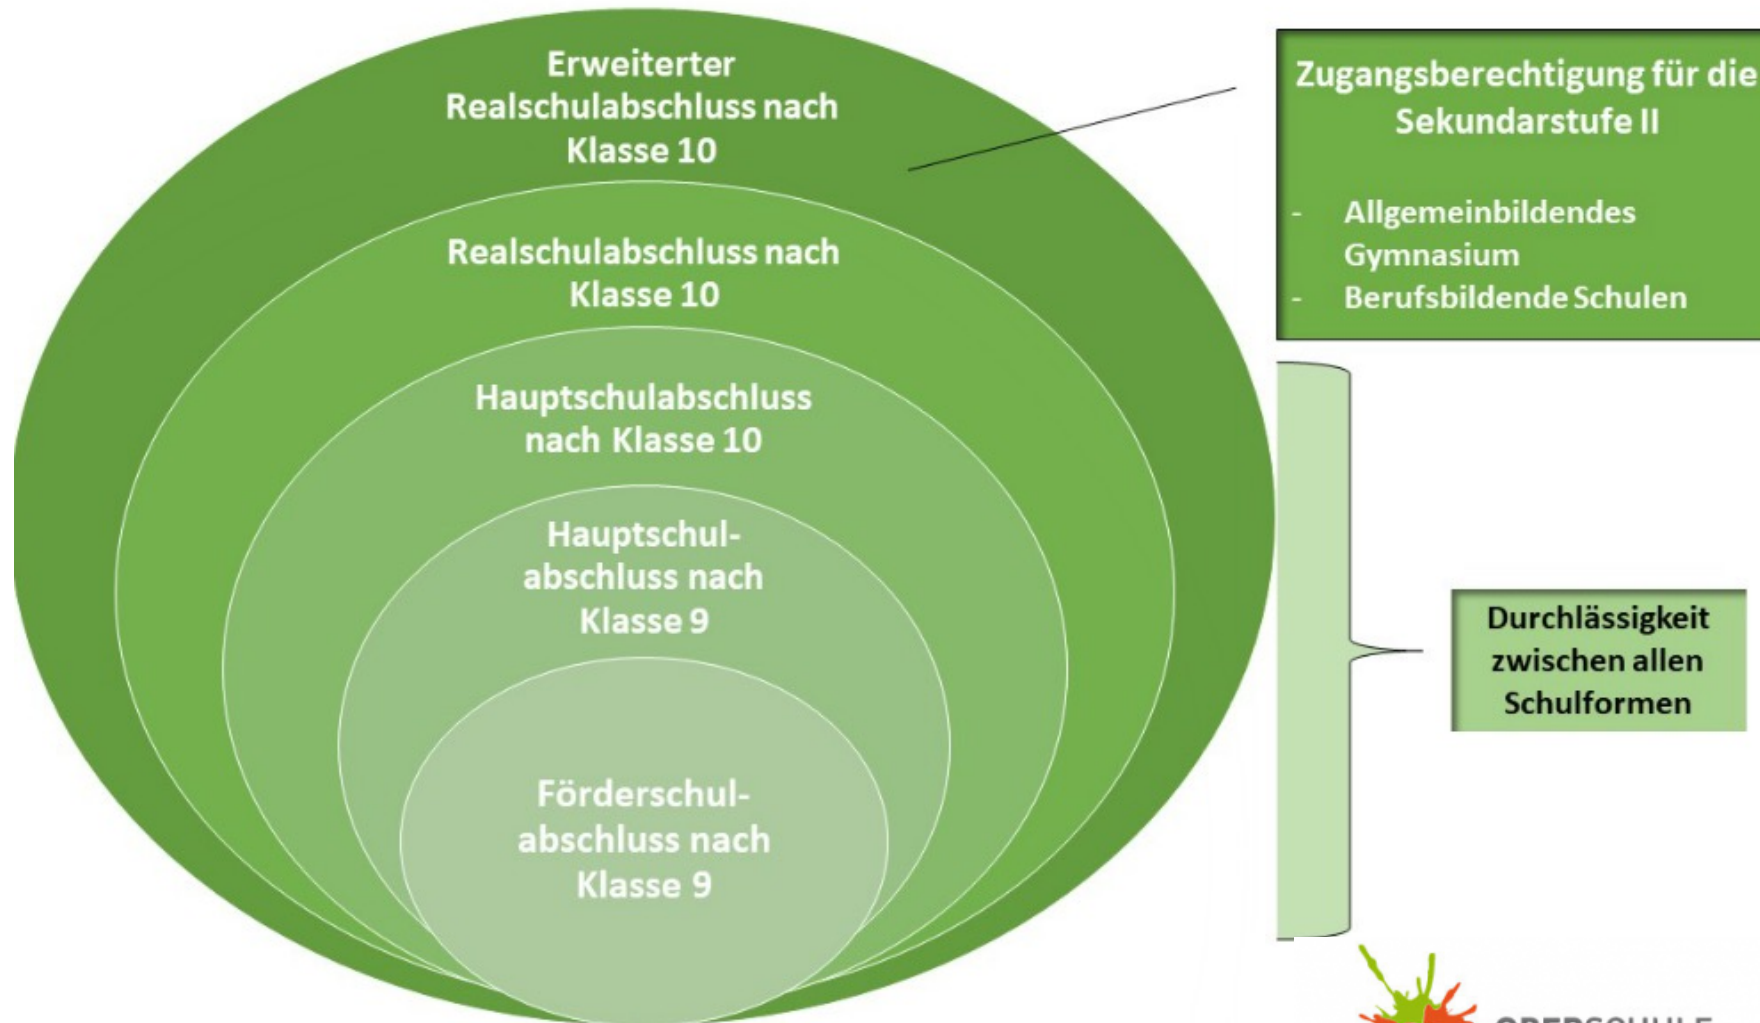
Erweiterter Realschulabschluss nach Klasse 10

Realschulabschluss nach Klasse 10

Hauptschulabschluss nach Klasse 10

Hauptschulabschluss nach Klasse 9

Förderschulabschluss nach Klasse 9

Zugangsberechtigung für die Sekundarstufe II

- Allgemeinbildendes Gymnasium
- Berufsbildende Schulen

Durchlässigkeit zwischen allen Schulformen

OBERSCHULE